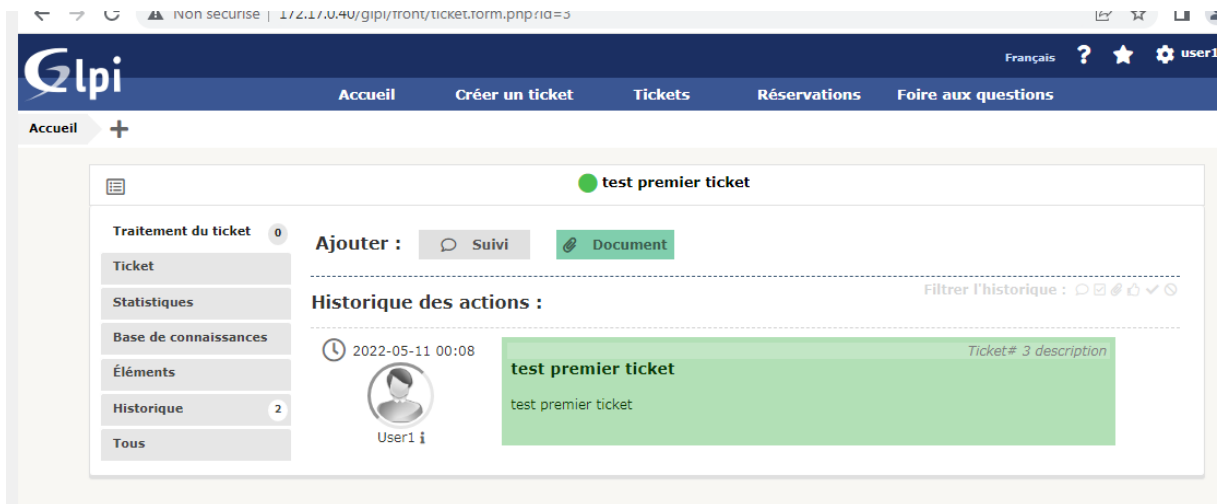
Non sécurisé | 172.17.0.40/glpi/front/ticket.form.php?id=3

Glpi

Français ? user1

Accueil Créer un ticket Tickets Réservations Foire aux questions

Accueil +

test premier ticket

Traitement du ticket 0
Ticket
Statistiques
Base de connaissances
Éléments
Historique 2
Tous

Ajouter : Suivi Document

Historique des actions :

Filtrer l'historique :

2022-05-11 00:08

User1

Ticket# 3 description

test premier ticket

test premier ticket